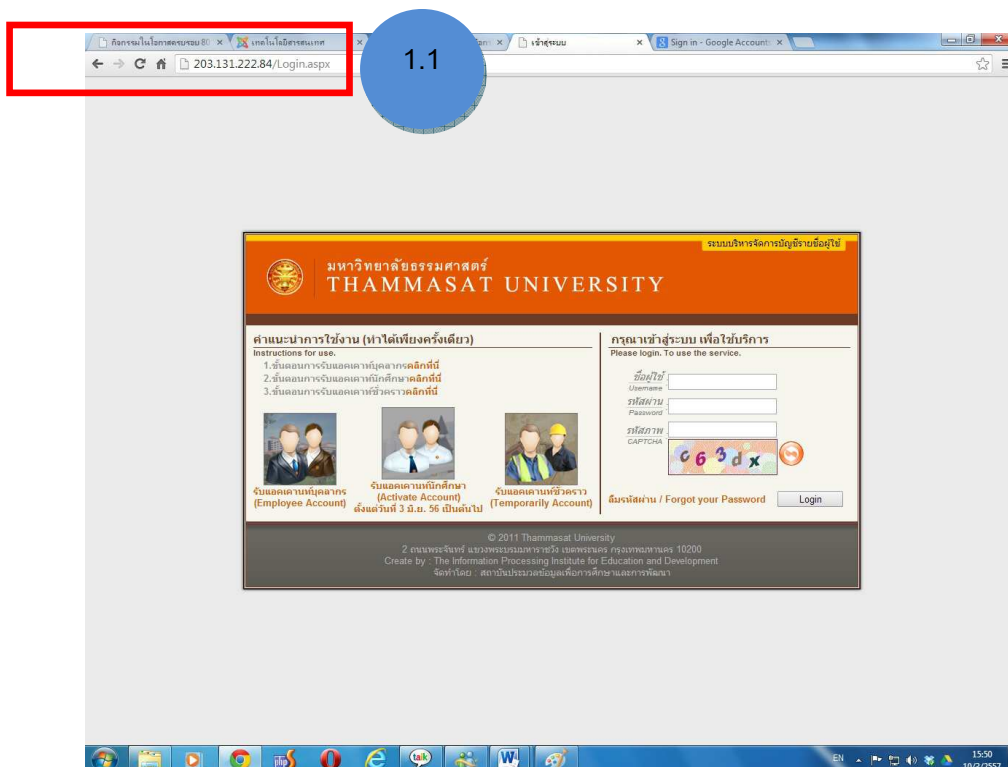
กิจกรรมในโอกาสครบรอบ 80 × เทคโนโลยีสารสนเทศ × 1.1 เข้าสู่ระบบ × Sign in - Google Accounts ×

203.131.222.84/Login.aspx

ระบบบริหารจัดการบัญชีรายชื่อผู้ใช้

มหาวิทยาลัยธรรมศาสตร์
THAMMASAT UNIVERSITY

คำแนะนำการใช้งาน (ทำได้เพียงครั้งเดียว)
Instructions for use.
1.ขั้นตอนการรับแอคเคาท์บุคลากรคลิกที่นี่
2.ขั้นตอนการรับแอคเคาท์นักศึกษาคลิกที่นี่
3.ขั้นตอนการรับแอคเคาท์ชั่วคราวคลิกที่นี่

รับแอคเคาท์บุคลากร (Employee Account)
รับแอคเคาท์นักศึกษา (Activate Account) ตั้งแต่วันที่ 3 มิ.ย. 56 เป็นต้นไป
รับแอคเคาท์ชั่วคราว (Temporarily Account)

กรุณาเข้าสู่ระบบ เพื่อใช้บริการ
Please login. To use the service.
ชื่อผู้ใช้ Username
รหัสผ่าน Password
รหัสภาพ CAPTCHA
c63dx
ลืมรหัสผ่าน / Forgot your Password
Login

© 2011 Thammasat University
2 ถนนพระจันทร์ แขวงพระบรมมหาราชวัง เขตพระนคร กรุงเทพมหานคร 10200
Create by : The Information Processing Institute for Education and Development
จัดทำโดย : สถาบันประมวลข้อมูลเพื่อการศึกษาและการพัฒนา

EN 15:50 10/2/2557